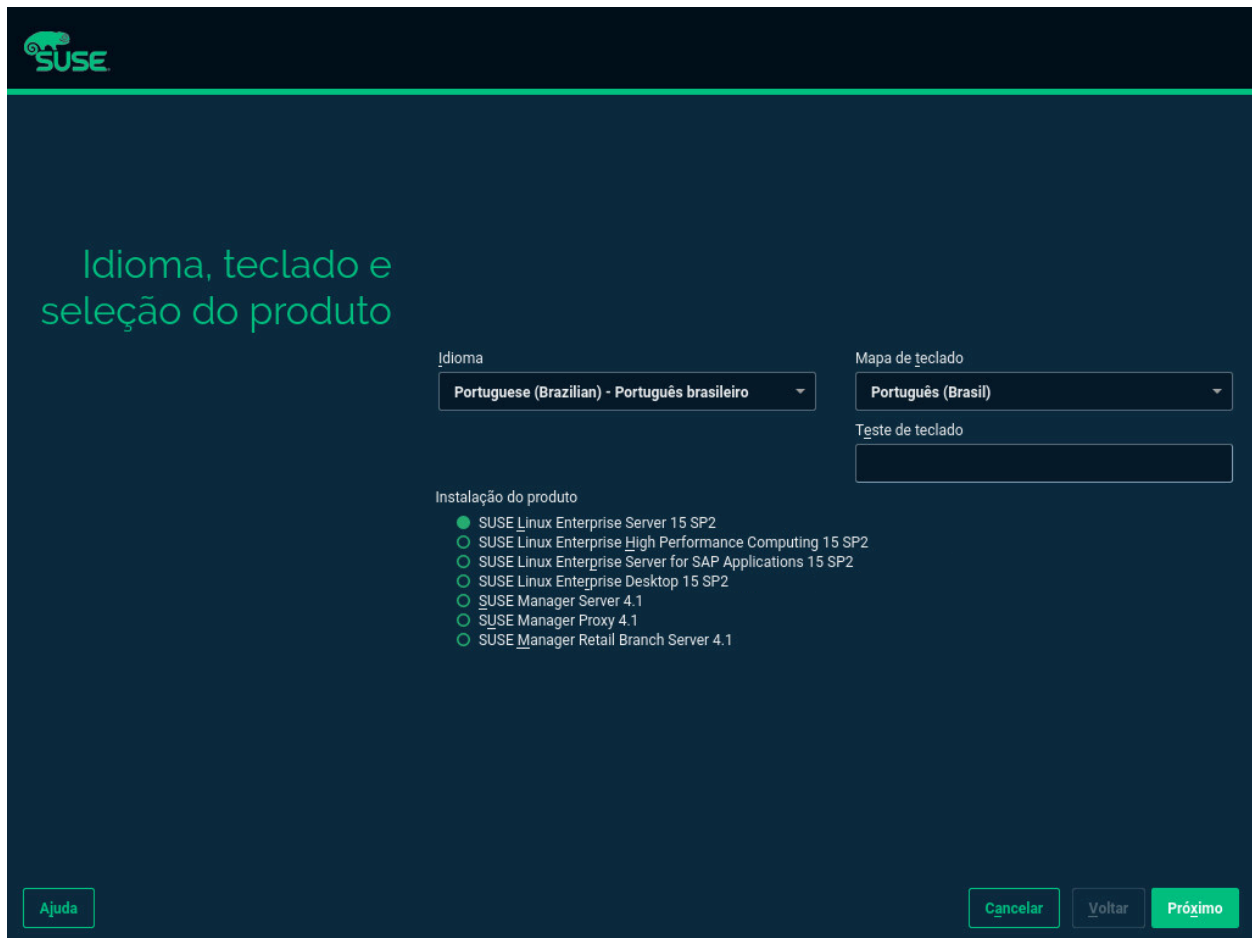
SUSE

Idioma, teclado e seleção do produto

Idioma
Portuguese (Brazilian) - Português brasileiro

Mapa de teclado
Português (Brasil)

Teste de teclado

Instalação do produto
SUSE Linux Enterprise Server 15 SP2
SUSE Linux Enterprise High Performance Computing 15 SP2
SUSE Linux Enterprise Server for SAP Applications 15 SP2
SUSE Linux Enterprise Desktop 15 SP2
SUSE Manager Server 4.1
SUSE Manager Proxy 4.1
SUSE Manager Retail Branch Server 4.1

Ajuda
Cancelar
Voltar
Próximo